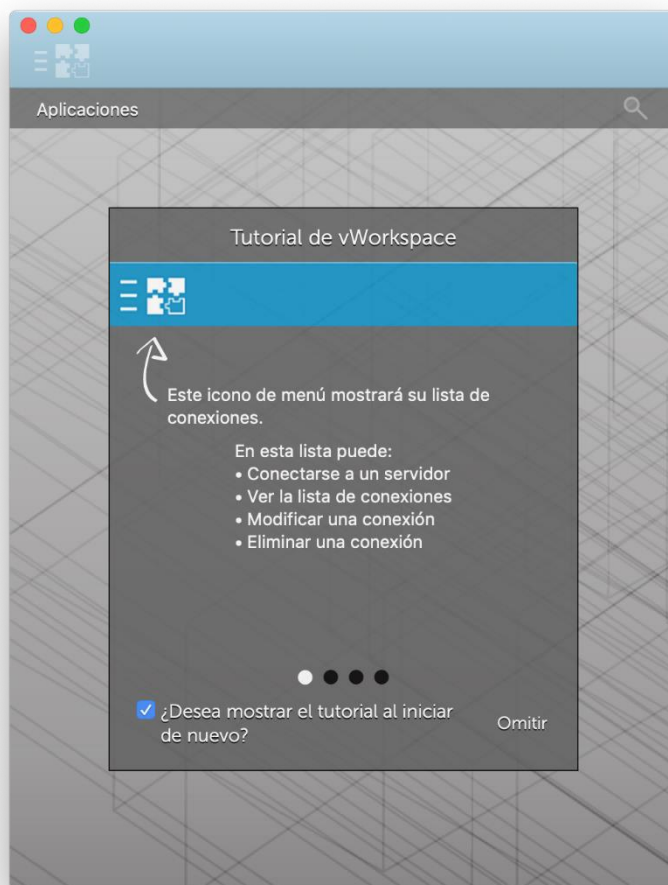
Aplicaciones

Tutorial de vWorkspace

Este icono de menú mostrará su lista de conexiones.

En esta lista puede:
• Conectarse a un servidor
• Ver la lista de conexiones
• Modificar una conexión
• Eliminar una conexión

¿Desea mostrar el tutorial al iniciar de nuevo?

Omitir